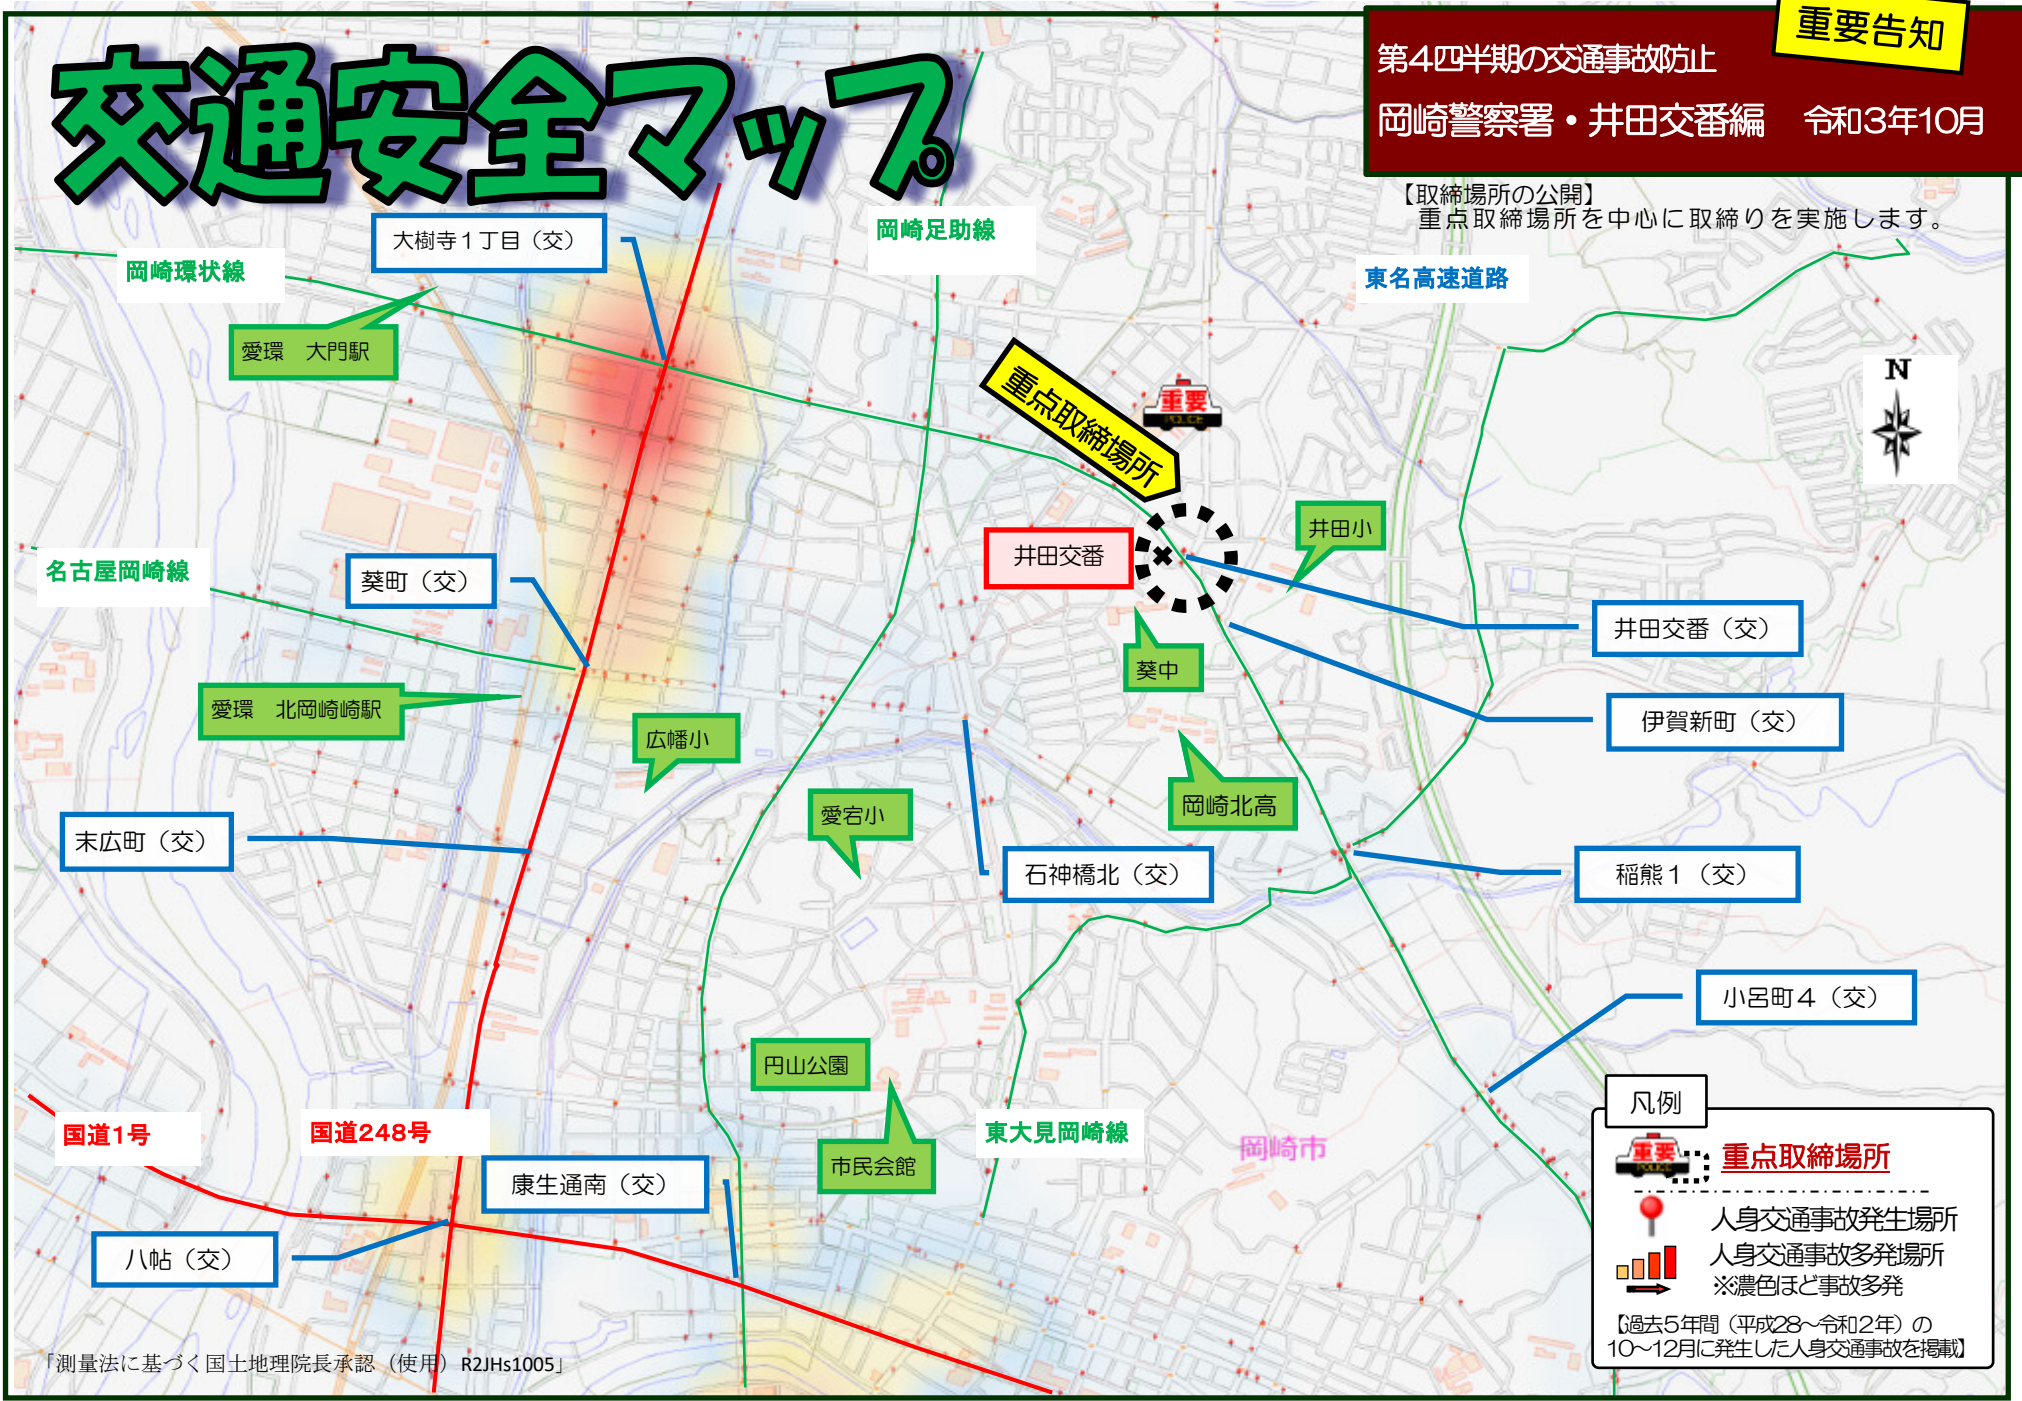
交通安全マップ

第4四半期の交通事故防止
重要告知
岡崎警察署・井田交番編　令和3年10月

【取締場所の公開】
重点取締場所を中心に取締りを実施します。

大樹寺１丁目（交）
岡崎足助線
岡崎環状線
愛環　大門駅
東名高速道路
重点取締場所
重要
N
井田交番
井田小
名古屋岡崎線
葵町（交）
井田交番（交）
葵中
愛環　北岡崎駅
伊賀新町（交）
広幡小
岡崎北高
愛宕小
末広町（交）
石神橋北（交）
稲熊１（交）
小呂町４（交）
円山公園
凡例
国道1号
国道248号
東大見岡崎線
岡崎市
市民会館
康生通南（交）
八帖（交）
重要
重点取締場所
人身交通事故発生場所
人身交通事故多発場所
※濃色ほど事故多発
【過去5年間（平成28～令和2年）の10～12月に発生した人身交通事故を掲載】
「測量法に基づく国土地理院長承認（使用）R2JHs1005」